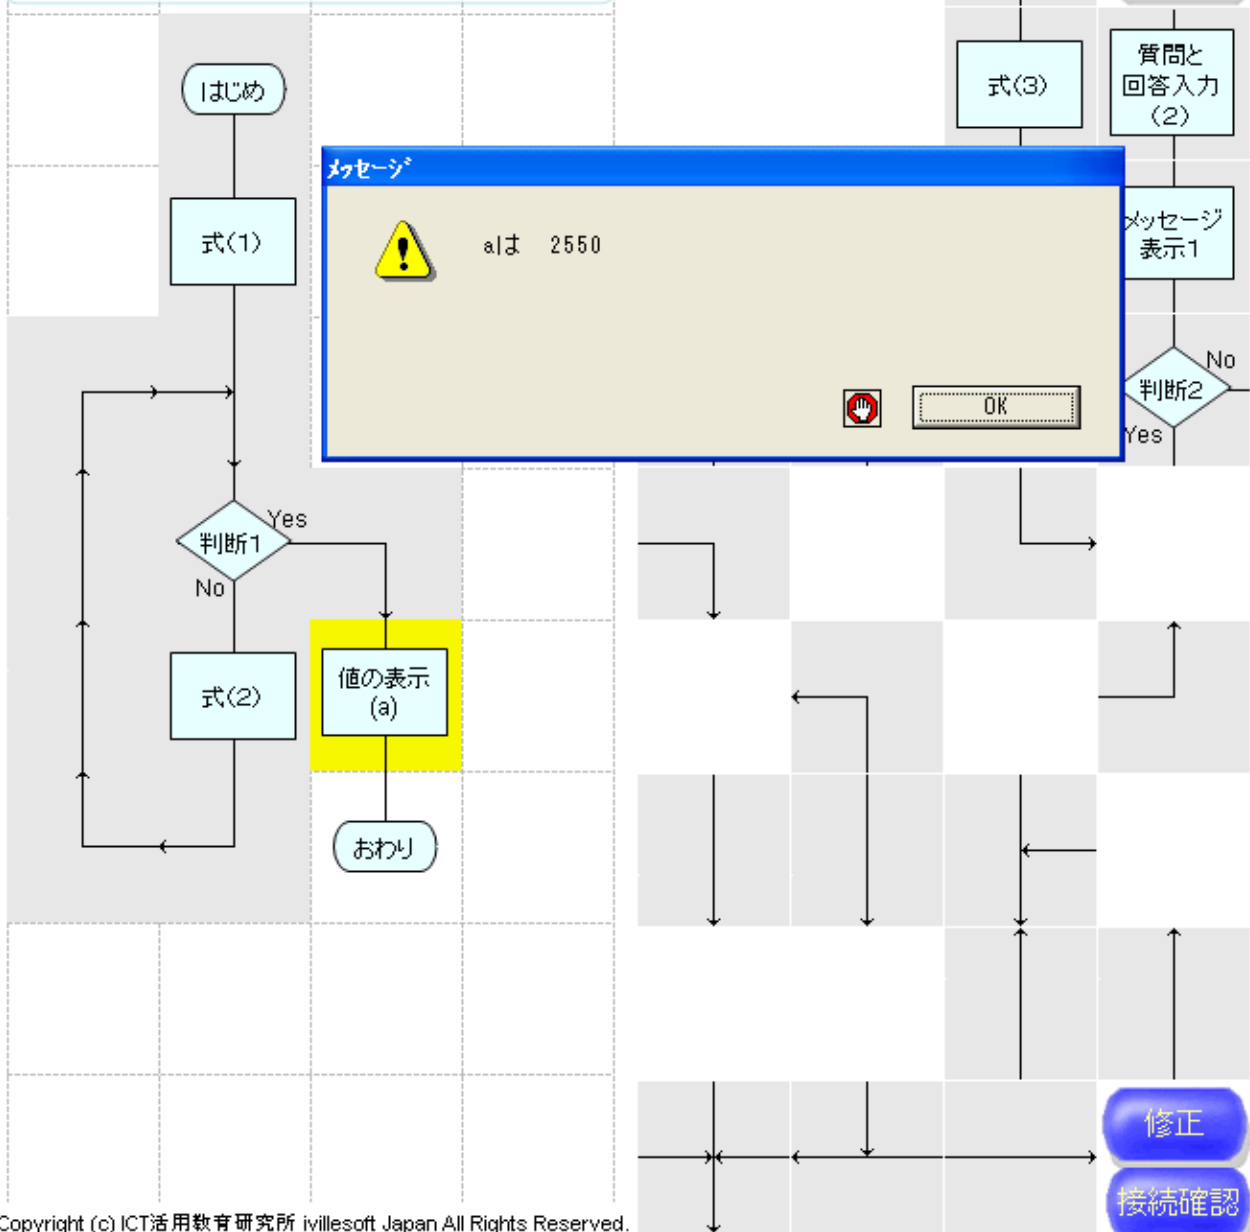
はじめ

式(1)

判断1

Yes

No

式(2)

値の表示
(a)

おわり

式(3)

質問と
回答入力
(2)

メッセージ
表示1

判断2

No

Yes

メッセージ

aは　2550

OK

修正

接続確認

Copyright (c) ICT活用教育研究所 ivillesoft Japan All Rights Reserved.